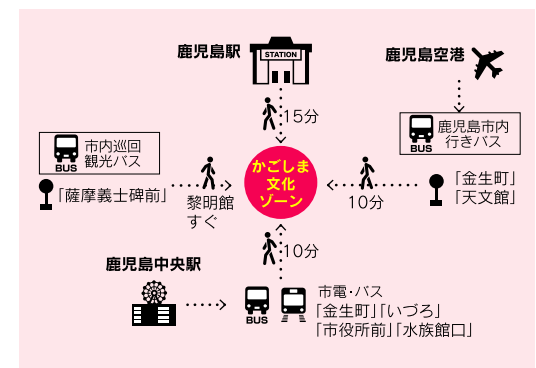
鹿児島駅

STATION

鹿児島空港

15分

BUS

市内巡回観光バス

BUS

鹿児島市内行きバス

かごしま文化ゾーン

「薩摩義士碑前」

黎明館すぐ

「金生町」「天文館」

10分

10分

鹿児島中央駅

BUS

市電・バス「金生町」「いづろ」「市役所前」「水族館口」